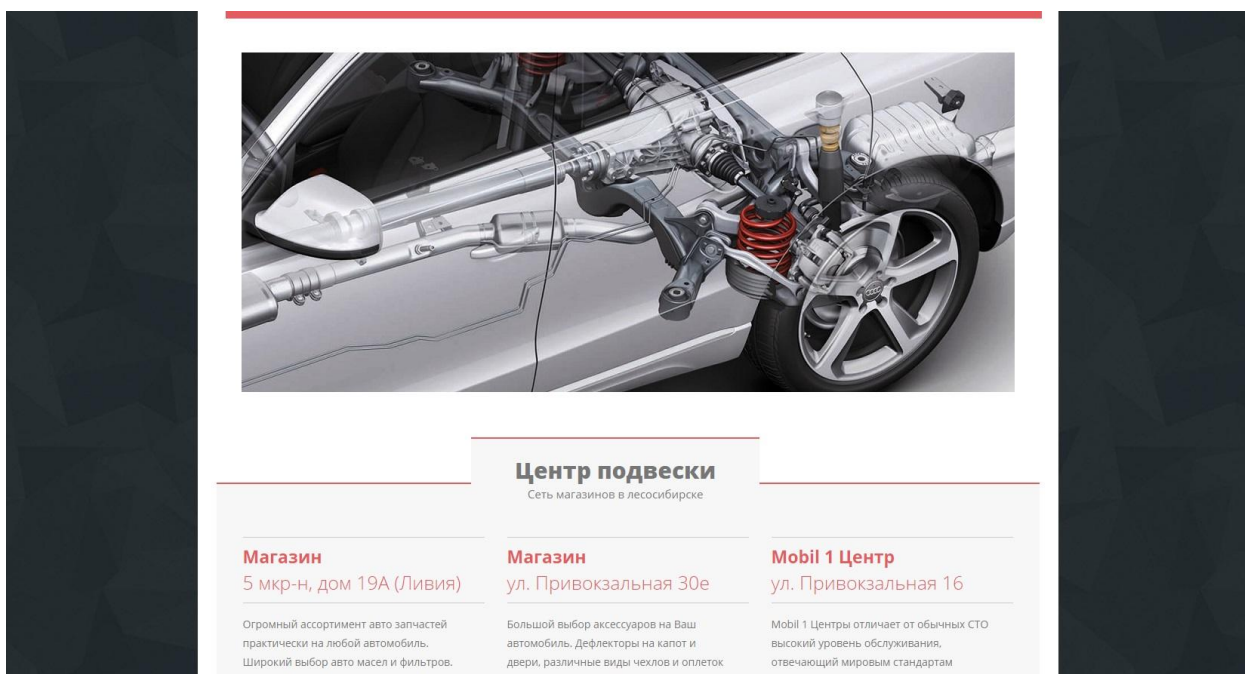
Центр подвески
Сеть магазинов в лесосибирске

Магазин
5 мкр-н, дом 19А (Ливия)

Огромный ассортимент авто запчастей практически на любой автомобиль. Широкий выбор авто масел и фильтров.

Магазин
ул. Привокзальная 30е

Большой выбор аксессуаров на Ваш автомобиль. Дефлекторы на капот и двери, различные виды чехлов и оплеток

Mobil 1 Центр
ул. Привокзальная 16

Mobil 1 Центры отличает от обычных СТО высокий уровень обслуживания, отвечающий мировым стандартам